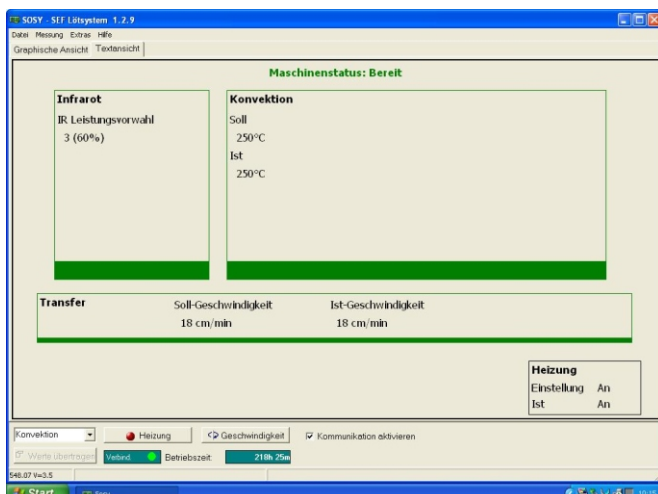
SOSY - SEF Lötsystem 1.2.9

Datei Messung Extras Hilfe

Graphische Ansicht Textansicht

Maschinenstatus: Bereit

Infrarot

IR Leistungsvorwahl

3 (60%)

Konvektion

Soll

250°C

Ist

250°C

Transfer

Soll-Geschwindigkeit

18 cm/min

Ist-Geschwindigkeit

18 cm/min

Heizung

| Einstellung | An |
|---|---|
| Ist | An |

Konvektion

Heizung

Geschwindigkeit

Kommunikation aktivieren

Werte übertragen

Verbind.

Betriebszeit:

218h 25m

548.07 V=3.5

Start

Sosy

10:15